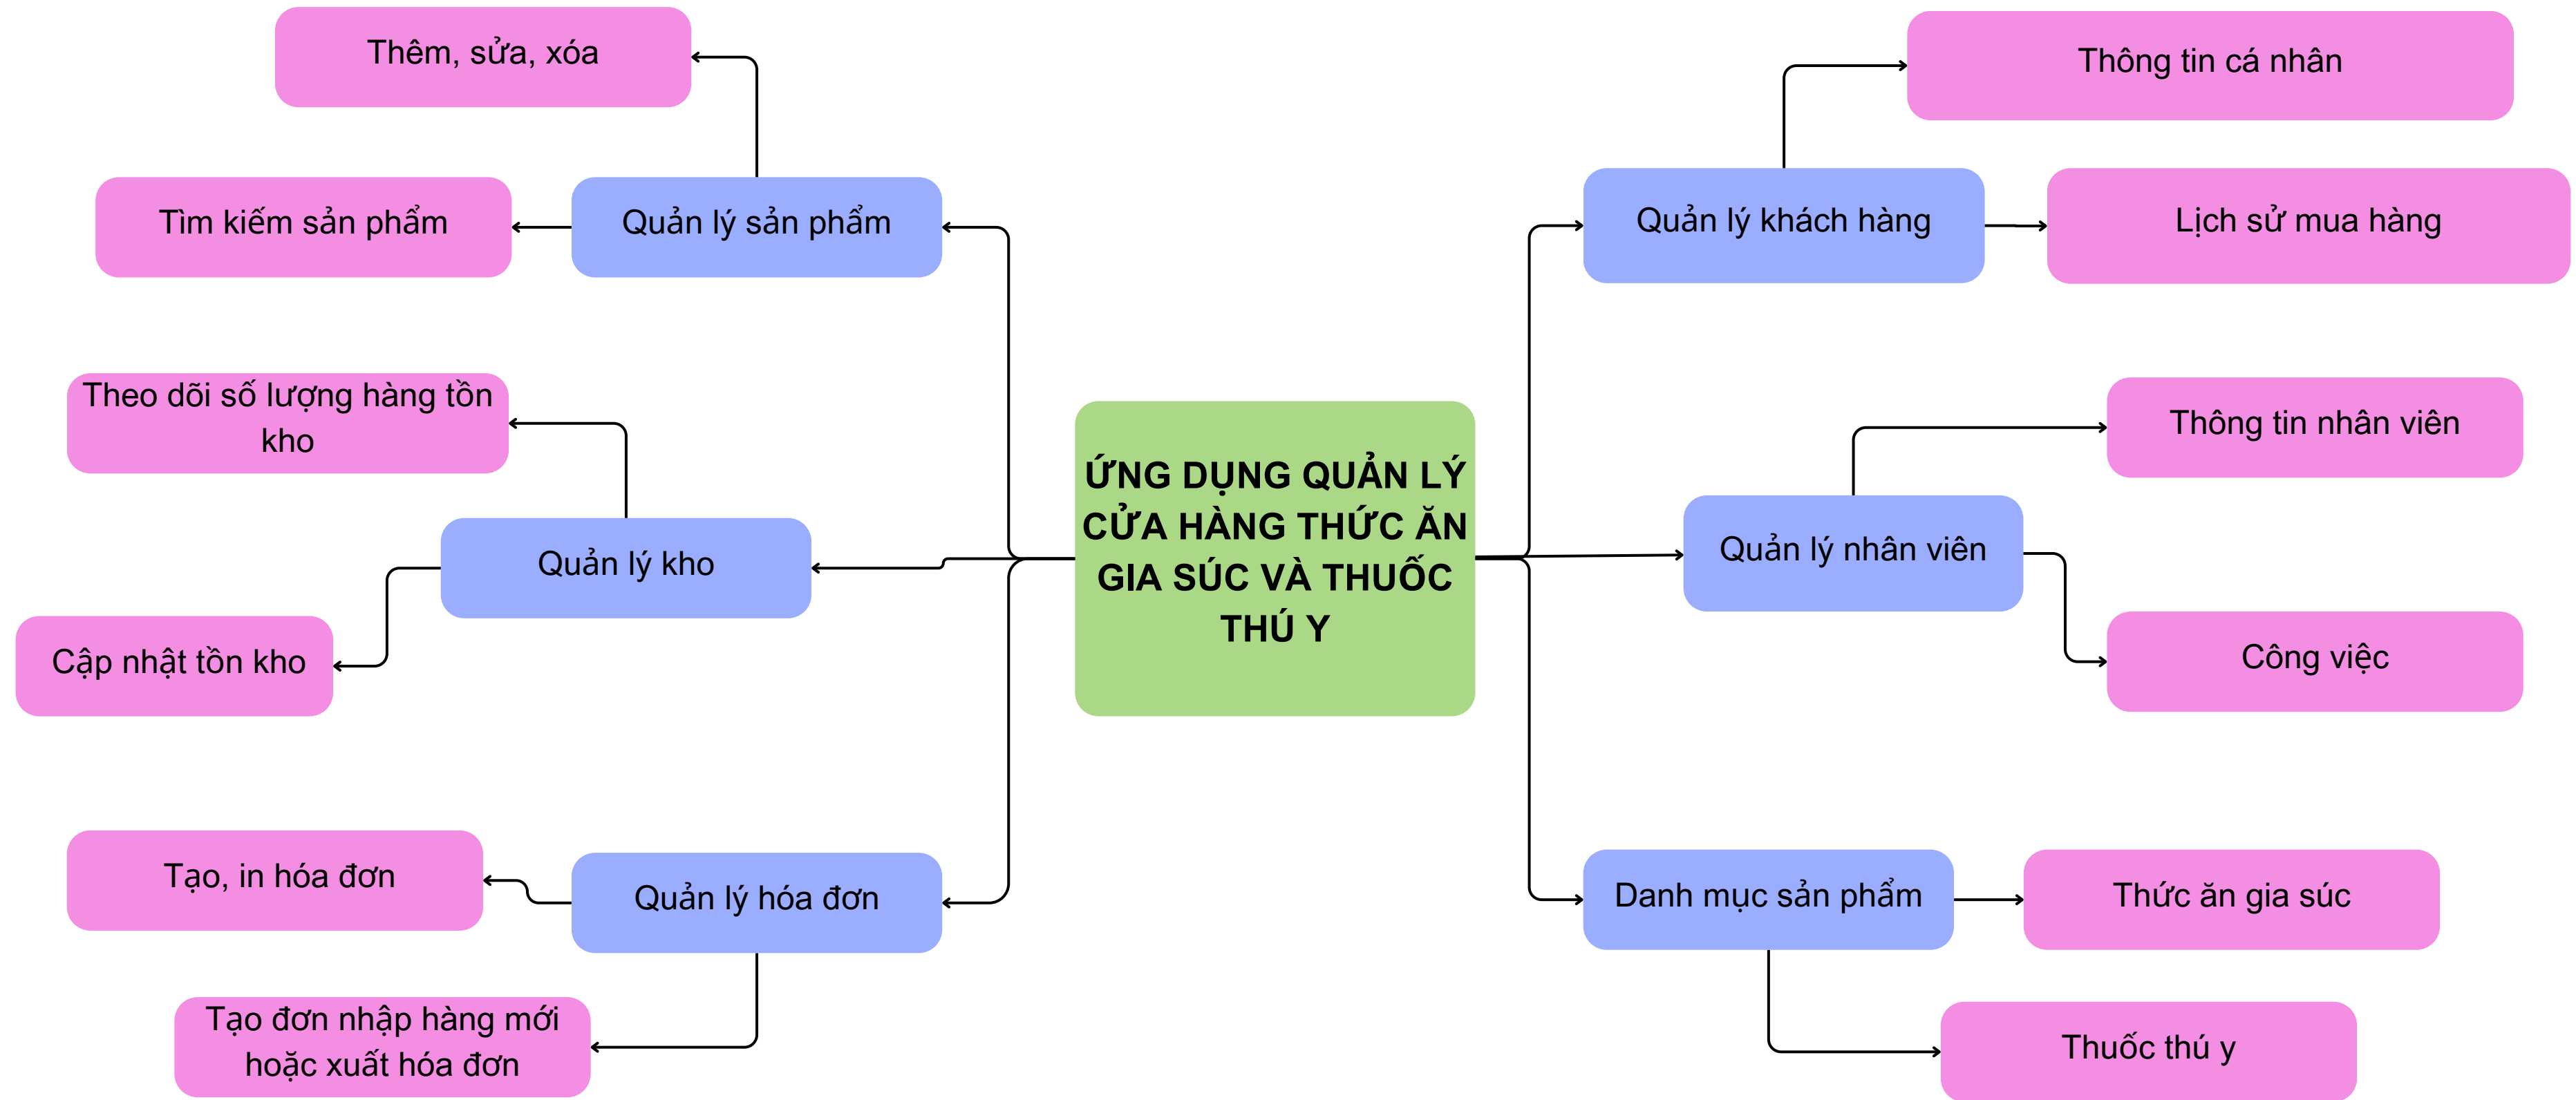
ỨNG DỤNG QUẢN LÝ CỬA HÀNG THỨC ĂN GIA SÚC VÀ THUỐC THÚ Y

Quản lý sản phẩm

Thêm, sửa, xóa

Tìm kiếm sản phẩm

Quản lý kho

Theo dõi số lượng hàng tồn kho

Cập nhật tồn kho

Quản lý hóa đơn

Tạo, in hóa đơn

Tạo đơn nhập hàng mới hoặc xuất hóa đơn

Quản lý khách hàng

Thông tin cá nhân

Lịch sử mua hàng

Quản lý nhân viên

Thông tin nhân viên

Công việc

Danh mục sản phẩm

Thức ăn gia súc

Thuốc thú y